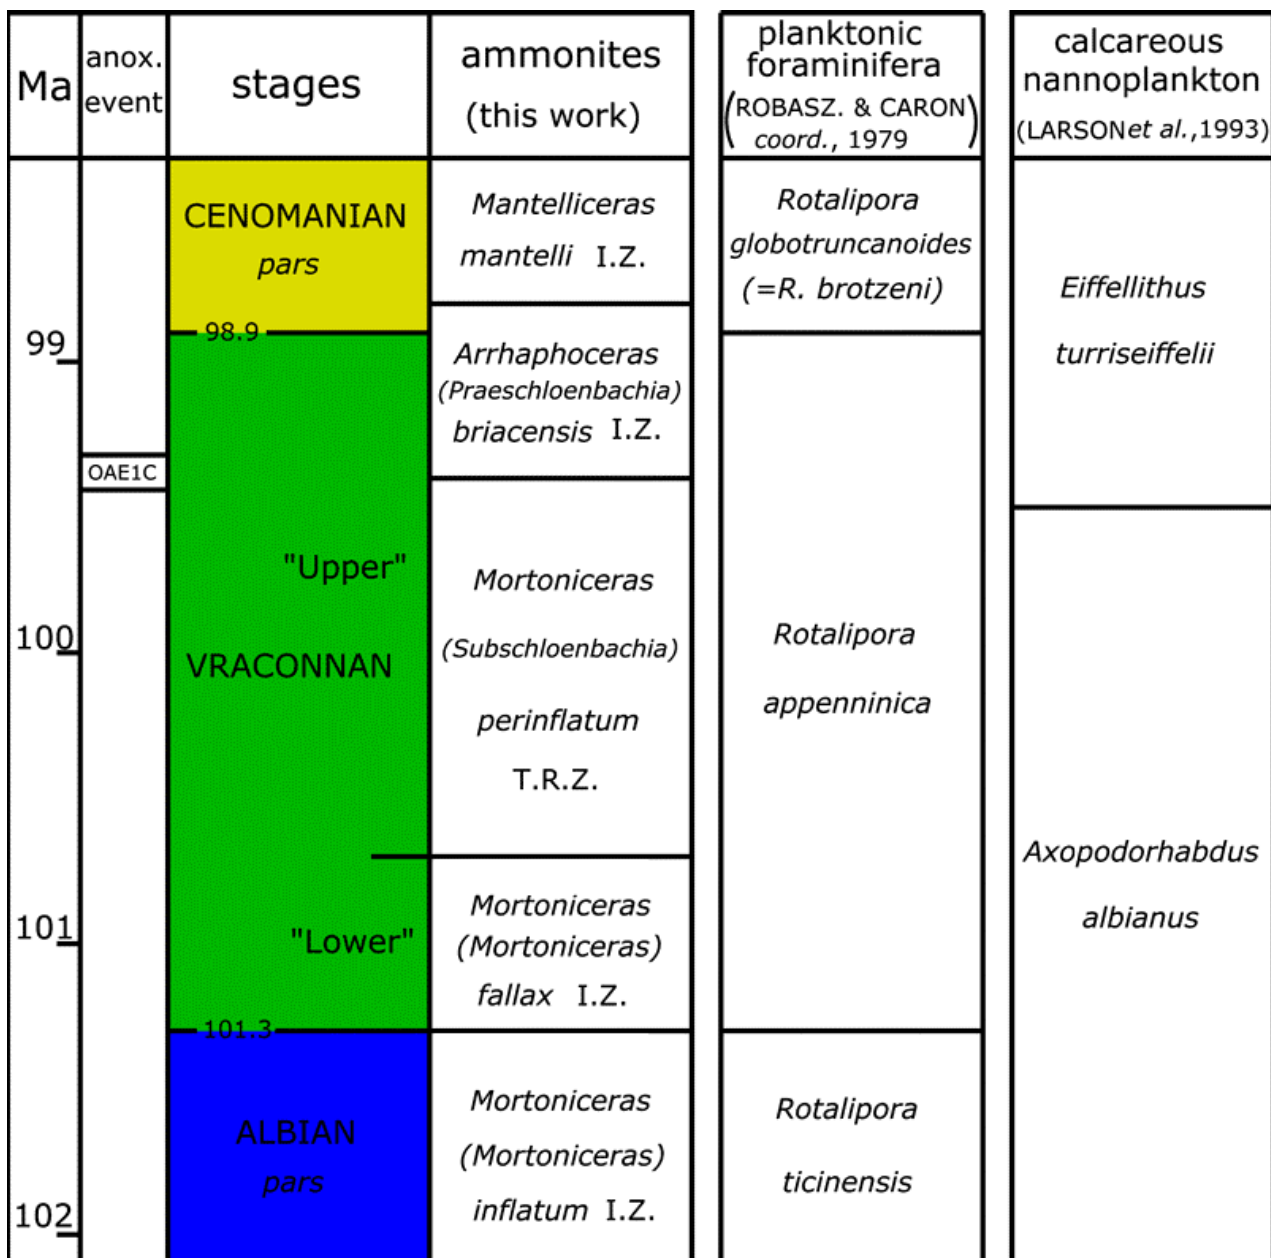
| Ma | anox. event | stages | ammonites (this work) | planktonic foraminifera (ROBASZ. & CARON coord., 1979) | calcareous nannoplankton (LARSONet al.,1993) |
|---|---|---|---|---|---|
| | | CENOMANIAN pars | Mantelliceras mantelli I.Z. | Rotalipora globotruncanoides (=R. brotzeni) | Eiffellithus turriseiffelii |
| 99 | | 98.9 | Arrhaphoceras (Praeschloenbachia) briacensis I.Z. | | |
| | OAE1C | "Upper" VRACONNAN | Mortoniceras (Subschloenbachia) perinflatum T.R.Z. | Rotalipora appenninica | |
| 100 | | | | | Axopodorhabdus albianus |
| 101 | | "Lower" | Mortoniceras (Mortoniceras) fallax I.Z. | | |
| | | 101.3 | | | |
| 102 | | ALBIAN pars | Mortoniceras (Mortoniceras) inflatum I.Z. | Rotalipora ticinensis | |